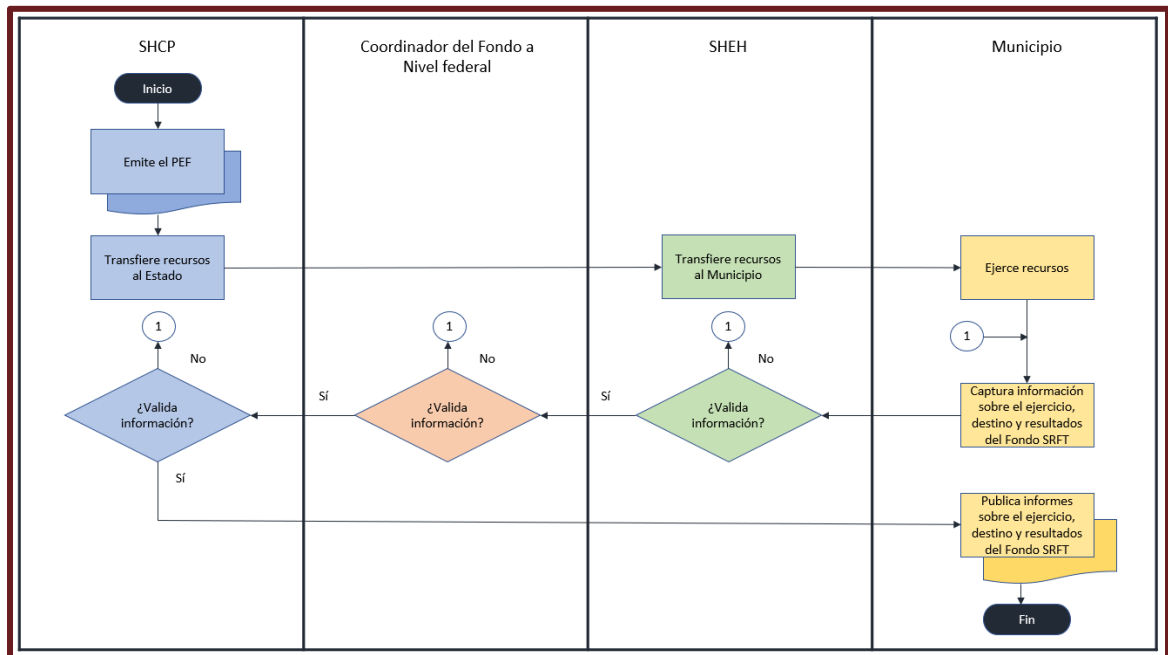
SHCP

Coordinador del Fondo a Nivel federal

SHEH

Municipio

Inicio

Emite el PEF

Transfiere recursos al Estado

Transfiere recursos al Municipio

Ejerce recursos

1

No

¿Valida información?

Sí

1

No

¿Valida información?

Sí

1

No

¿Valida información?

1

Captura información sobre el ejercicio, destino y resultados del Fondo SRFT

Sí

Publica informes sobre el ejercicio, destino y resultados del Fondo SRFT

Fin